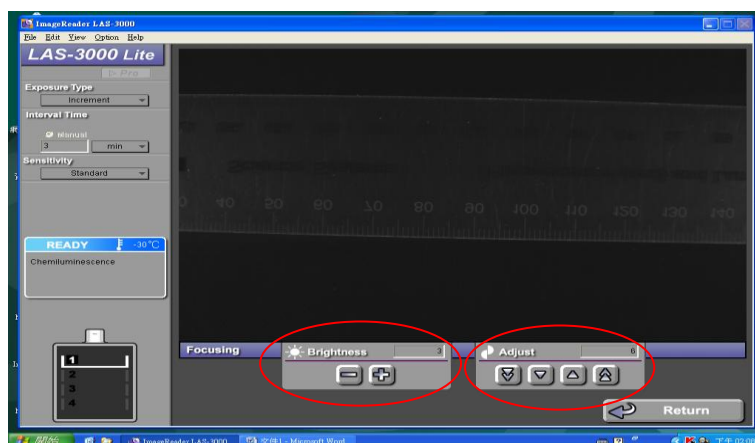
ImageReader LAS-3000
File Edit View Option Help
LAS-3000 Lite
Exposure Type
Increment
Interval Time
Manual
3
min
Sensitivity
Standard
READY
-30°C
Chemiluminescence
1
2
3
4
Focusing
Brightness
3
Adjust
0
Return
开始
ImageReader LAS-3000
文件1 - Microsoft Word